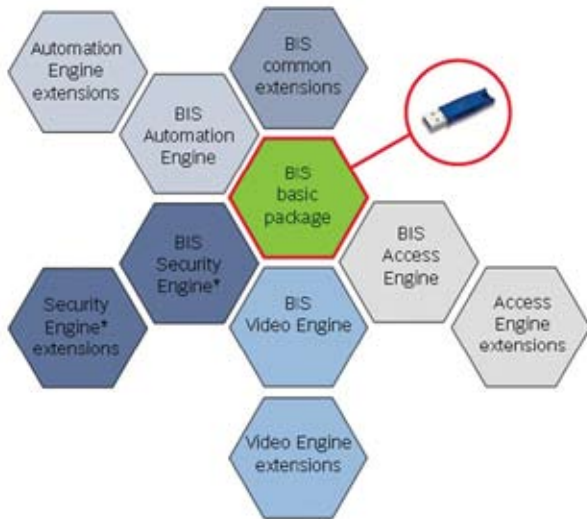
Automation Engine extensions

BIS common extensions

BIS Automation Engine

BIS basic package

BIS Security Engine*

BIS Access Engine

Security Engine* extensions

BIS Video Engine

Access Engine extensions

Video Engine extensions